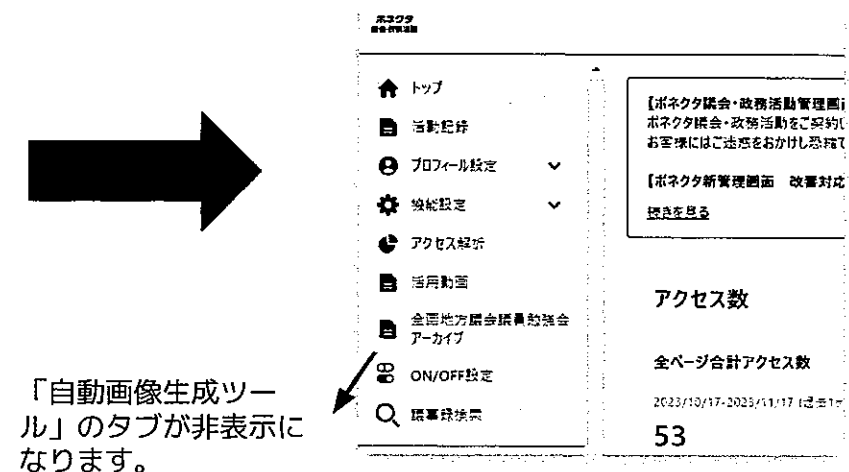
ボネクタ
議会・政務活動

トップ

活動記録

プロフィール設定

機能設定

アクセス解析

活用動画

全国地方議会議員懇親会アーカイブ

ON/OFF設定

議事録検索

【ボネクタ議会・政務活動管理画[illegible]
ボネクタ議会・政務活動をご契約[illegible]
お客様にはご迷惑をおかけし恐縮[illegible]

【ボネクタ新管理画面　改善対応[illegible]

続きを見る

アクセス数

全ページ合計アクセス数

2023/10/17-2023/11/17 (過去1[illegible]

53

「自動画像生成ツール」のタブが非表示になります。